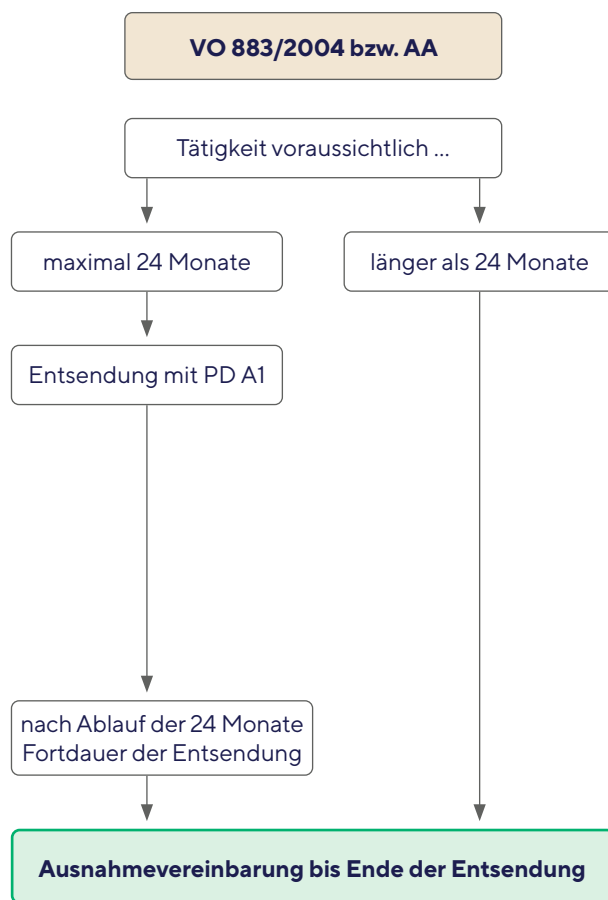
VO 883/2004 bzw. AA

Tätigkeit voraussichtlich ...

maximal 24 Monate

länger als 24 Monate

Entsendung mit PD A1

nach Ablauf der 24 Monate Fortdauer der Entsendung

Ausnahmevereinbarung bis Ende der Entsendung